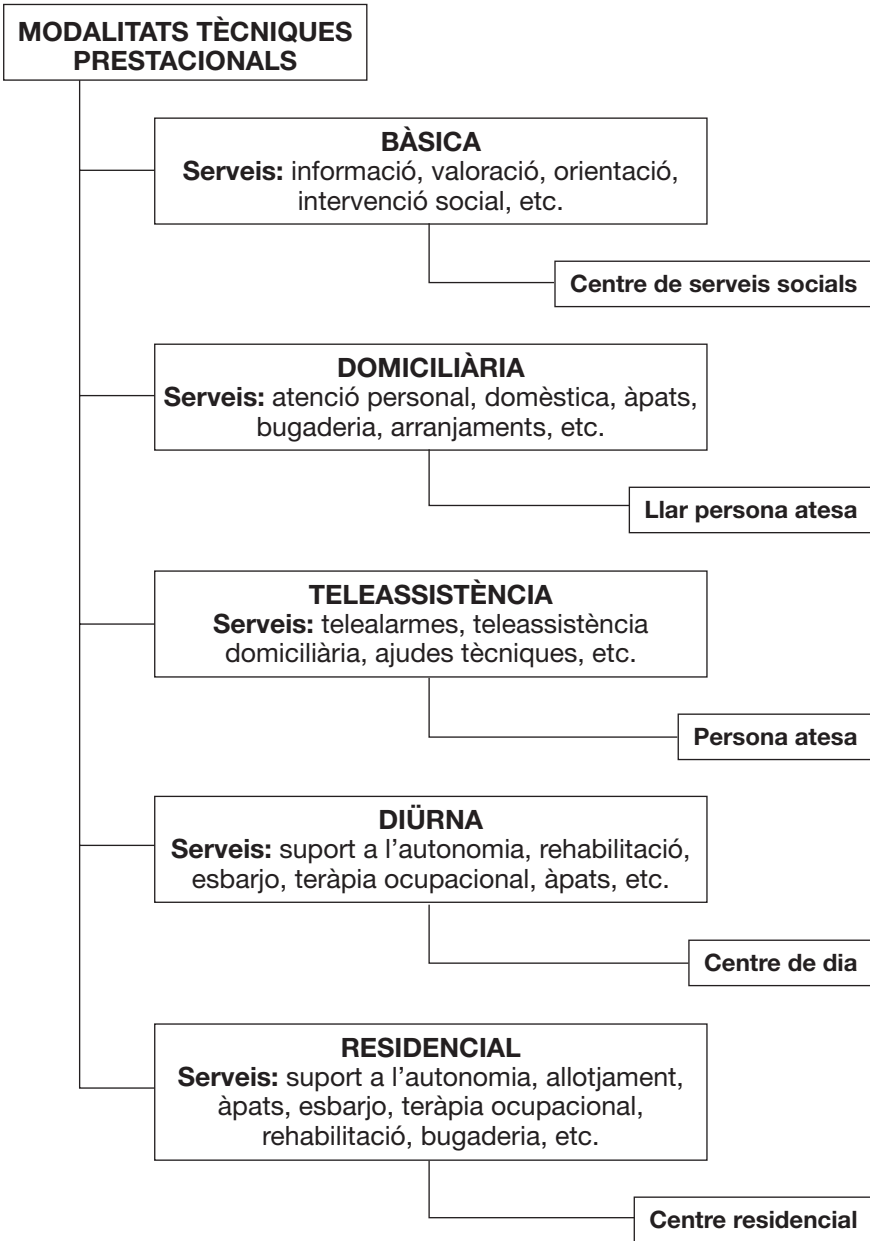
MODALITATS TÈCNIQUES PRESTACIONALS

BÀSICA
Serveis: informació, valoració, orientació, intervenció social, etc.

Centre de serveis socials

DOMICILIÀRIA
Serveis: atenció personal, domèstica, àpats, bugaderia, arranjaments, etc.

Llar persona atesa

TELEASSISTÈNCIA
Serveis: telealarmes, teleassistència domiciliària, ajudes tècniques, etc.

Persona atesa

DIÜRNA
Serveis: suport a l'autonomia, rehabilitació, esbarjo, teràpia ocupacional, àpats, etc.

Centre de dia

RESIDENCIAL
Serveis: suport a l'autonomia, allotjament, àpats, esbarjo, teràpia ocupacional, rehabilitació, bugaderia, etc.

Centre residencial